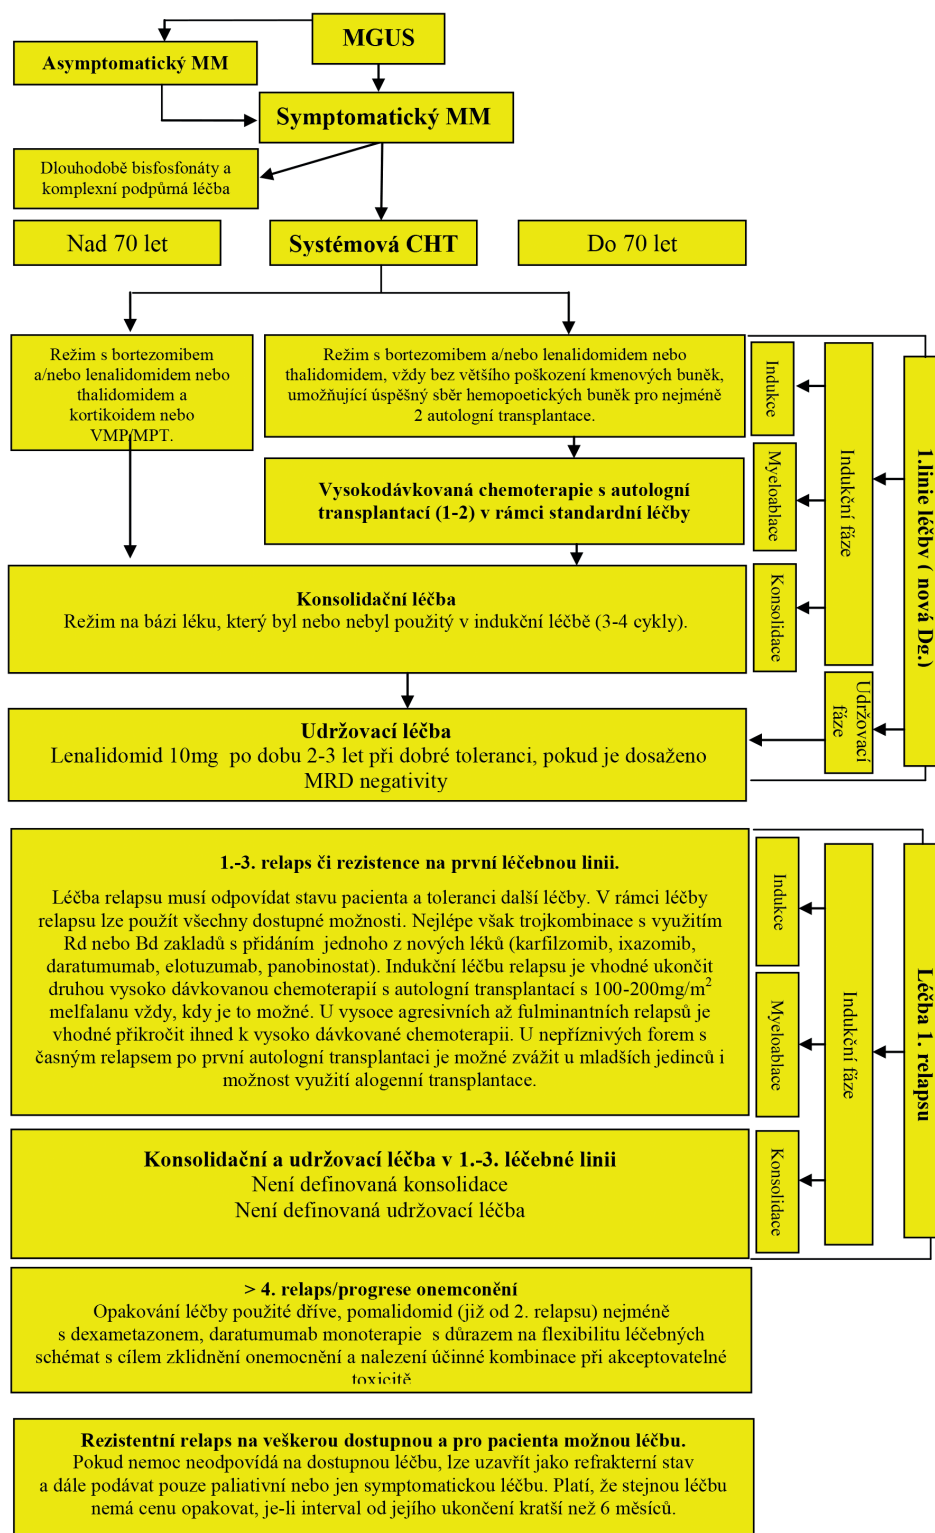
MGUS

Asymptomatický MM

Symptomatický MM

Dlouhodobě bisfosfonáty a komplexní podpůrná léčba

Nad 70 let

Systémová CHT

Do 70 let

Režim s bortezomibem a/nebo lenalidomidem nebo thalidomidem a kortikoidem nebo VMP/MPT.

Režim s bortezomibem a/nebo lenalidomidem nebo thalidomidem, vždy bez většího poškození kmenových buněk, umožňující úspěšný sběr hemopoetických buněk pro nejméně 2 autologní transplantace.

Vysokodávkovaná chemoterapie s autologní transplantací (1-2) v rámci standardní léčby

Konsolidační léčba
Režim na bázi léku, který byl nebo nebyl použitý v indukční léčbě (3-4 cykly).

Udržovací léčba
Lenalidomid 10mg po dobu 2-3 let při dobré toleranci, pokud je dosaženo MRD negativity

Indukce

Myeloablace

Konsolidace

Indukční fáze

Udržovací fáze

1.linie léčby ( nová Dg.)

1.-3. relaps či rezistence na první léčebnou linii.

Léčba relapsu musí odpovídat stavu pacienta a toleranci další léčby. V rámci léčby relapsu lze použít všechny dostupné možnosti. Nejlépe však trojkombinace s využitím Rd nebo Bd zakladů s přidáním jednoho z nových léků (karfilzomib, ixazomib, daratumumab, elotuzumab, panobinostat). Indukční léčbu relapsu je vhodné ukončit druhou vysoko dávkovanou chemoterapií s autologní transplantací s 100-200mg/m$^2$ melfalanu vždy, kdy je to možné. U vysoce agresivních až fulminantních relapsů je vhodné přikročit ihned k vysoko dávkované chemoterapii. U nepříznivých forem s časným relapsem po první autologní transplantaci je možné zvážit u mladších jedinců i možnost využití alogenní transplantace.

Konsolidační a udržovací léčba v 1.-3. léčebné linii
Není definovaná konsolidace
Není definovaná udržovací léčba

Indukce

Myeloablace

Konsolidace

Indukční fáze

Léčba 1. relapsu

> 4. relaps/progrese onemconění
Opakování léčby použité dříve, pomalidomid (již od 2. relapsu) nejméně s dexametazonem, daratumumab monoterapie s důrazem na flexibilitu léčebných schémat s cílem zklidnění onemocnění a nalezení účinné kombinace při akceptovatelné toxicitě

Rezistentní relaps na veškerou dostupnou a pro pacienta možnou léčbu.
Pokud nemoc neodpovídá na dostupnou léčbu, lze uzavřít jako refrakterní stav a dále podávat pouze paliativní nebo jen symptomatickou léčbu. Platí, že stejnou léčbu nemá cenu opakovat, je-li interval od jejího ukončení kratší než 6 měsíců.